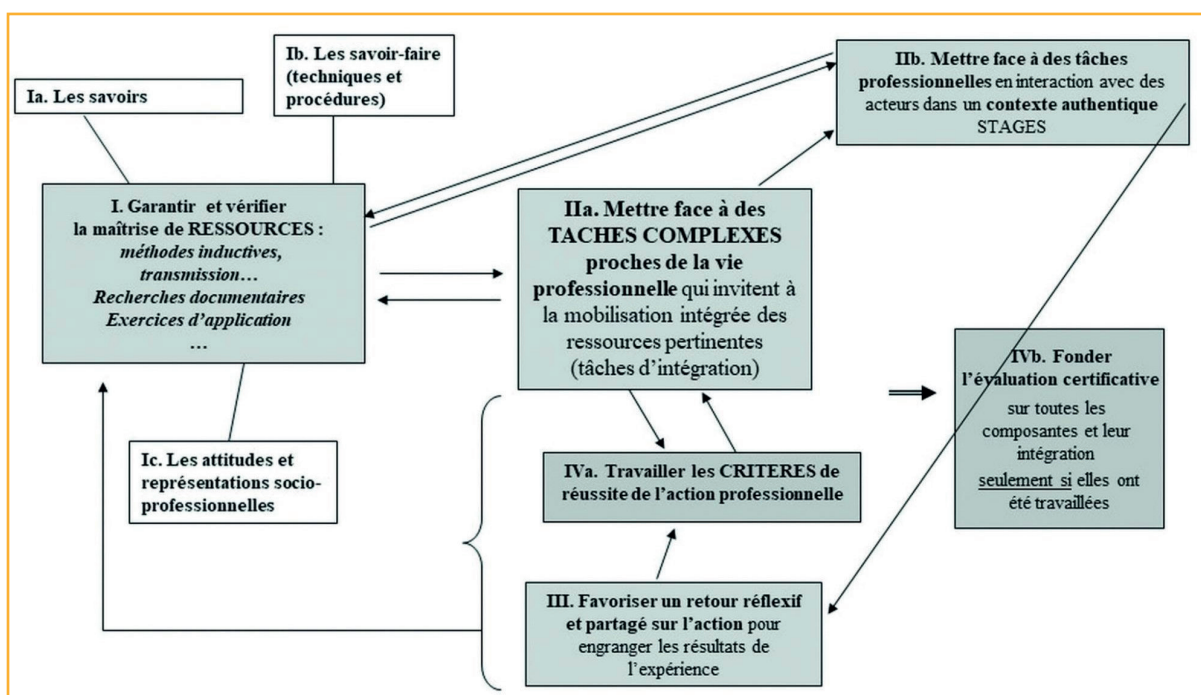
Ia. Les savoirs

Ib. Les savoir-faire (techniques et procédures)

IIb. Mettre face à des tâches professionnelles en interaction avec des acteurs dans un contexte authentique STAGES

I. Garantir et vérifier la maîtrise de RESSOURCES : méthodes inductives, transmission… Recherches documentaires Exercices d'application …

IIa. Mettre face à des TACHES COMPLEXES proches de la vie professionnelle qui invitent à la mobilisation intégrée des ressources pertinentes (tâches d'intégration)

IVb. Fonder l'évaluation certificative sur toutes les composantes et leur intégration seulement si elles ont été travaillées

Ic. Les attitudes et représentations socio-professionnelles

IVa. Travailler les CRITERES de réussite de l'action professionnelle

III. Favoriser un retour réflexif et partagé sur l'action pour engranger les résultats de l'expérience